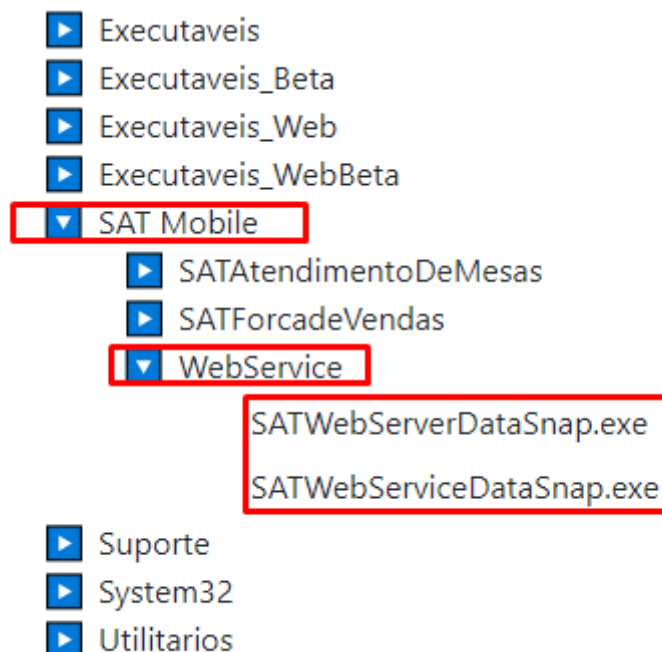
Executaveis
Executaveis_Beta
Executaveis_Web
Executaveis_WebBeta
SAT Mobile
SATAtendimentoDeMesas
SATForcadeVendas
WebService
SATWebServerDataSnap.exe
SATWebServiceDataSnap.exe
Suporte
System32
Utilitarios